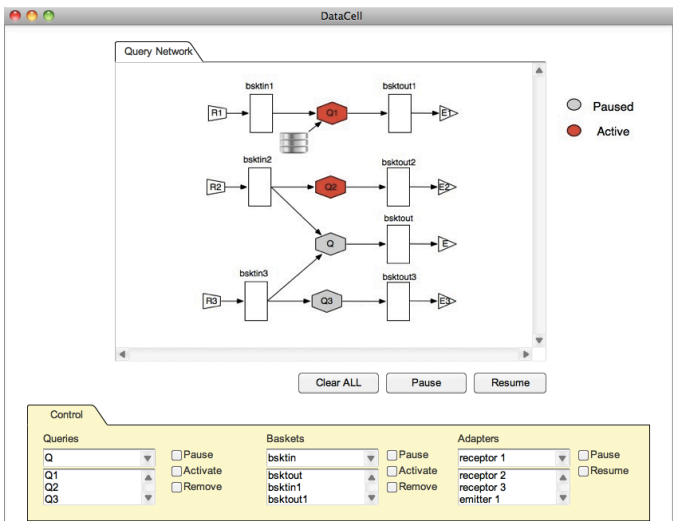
DataCell

Query Network

bsktin1
bsktout1
R1
Q1
E1
bsktin2
bsktout2
R2
Q2
E2
bsktout
Q
E
bsktin3
bsktout3
R3
Q3
E3

Paused
Active

Clear ALL
Pause
Resume

Control

Queries
Q
Q1
Q2
Q3
Pause
Activate
Remove

Baskets
bsktin
bsktout
bsktin1
bsktout1
Pause
Activate
Remove

Adapters
receptor 1
receptor 2
receptor 3
emitter 1
Pause
Resume